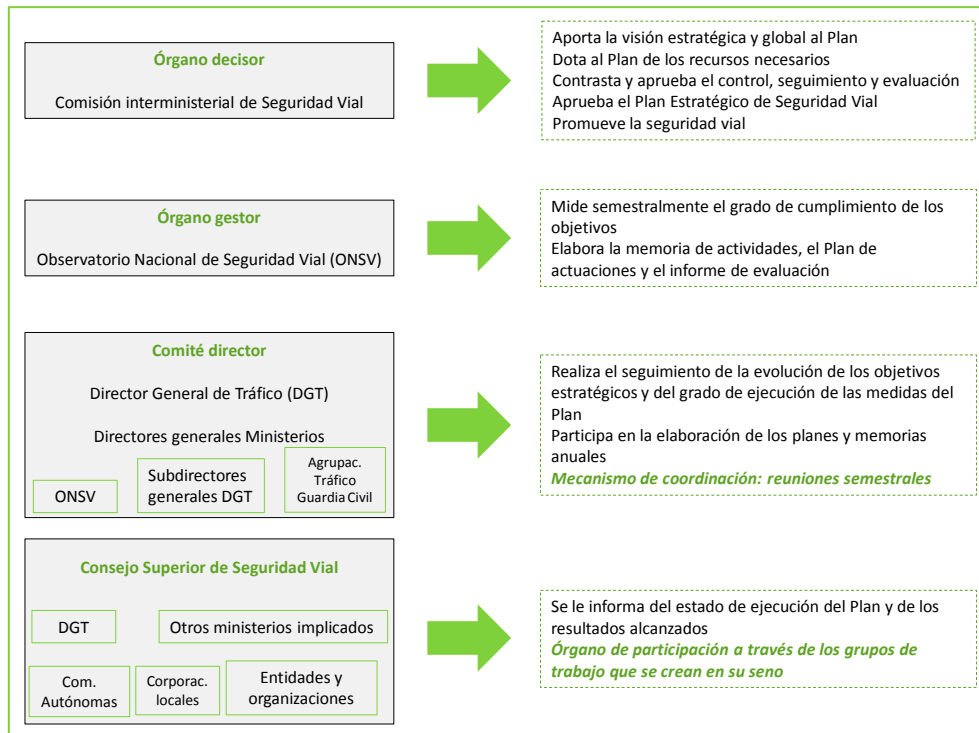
Órgano decisor

Comisión interministerial de Seguridad Vial

Aporta la visión estratégica y global al Plan
Dota al Plan de los recursos necesarios
Contrasta y aprueba el control, seguimiento y evaluación
Aprueba el Plan Estratégico de Seguridad Vial
Promueve la seguridad vial

Órgano gestor

Observatorio Nacional de Seguridad Vial (ONSV)

Mide semestralmente el grado de cumplimiento de los objetivos
Elabora la memoria de actividades, el Plan de actuaciones y el informe de evaluación

Comité director

Director General de Tráfico (DGT)

Directores generales Ministerios

ONSV

Subdirectores generales DGT

Agrupac. Tráfico Guardia Civil

Realiza el seguimiento de la evolución de los objetivos estratégicos y del grado de ejecución de las medidas del Plan
Participa en la elaboración de los planes y memorias anuales
Mecanismo de coordinación: reuniones semestrales

Consejo Superior de Seguridad Vial

DGT

Otros ministerios implicados

Com. Autónomas

Corporac. locales

Entidades y organizaciones

Se le informa del estado de ejecución del Plan y de los resultados alcanzados
Órgano de participación a través de los grupos de trabajo que se crean en su seno